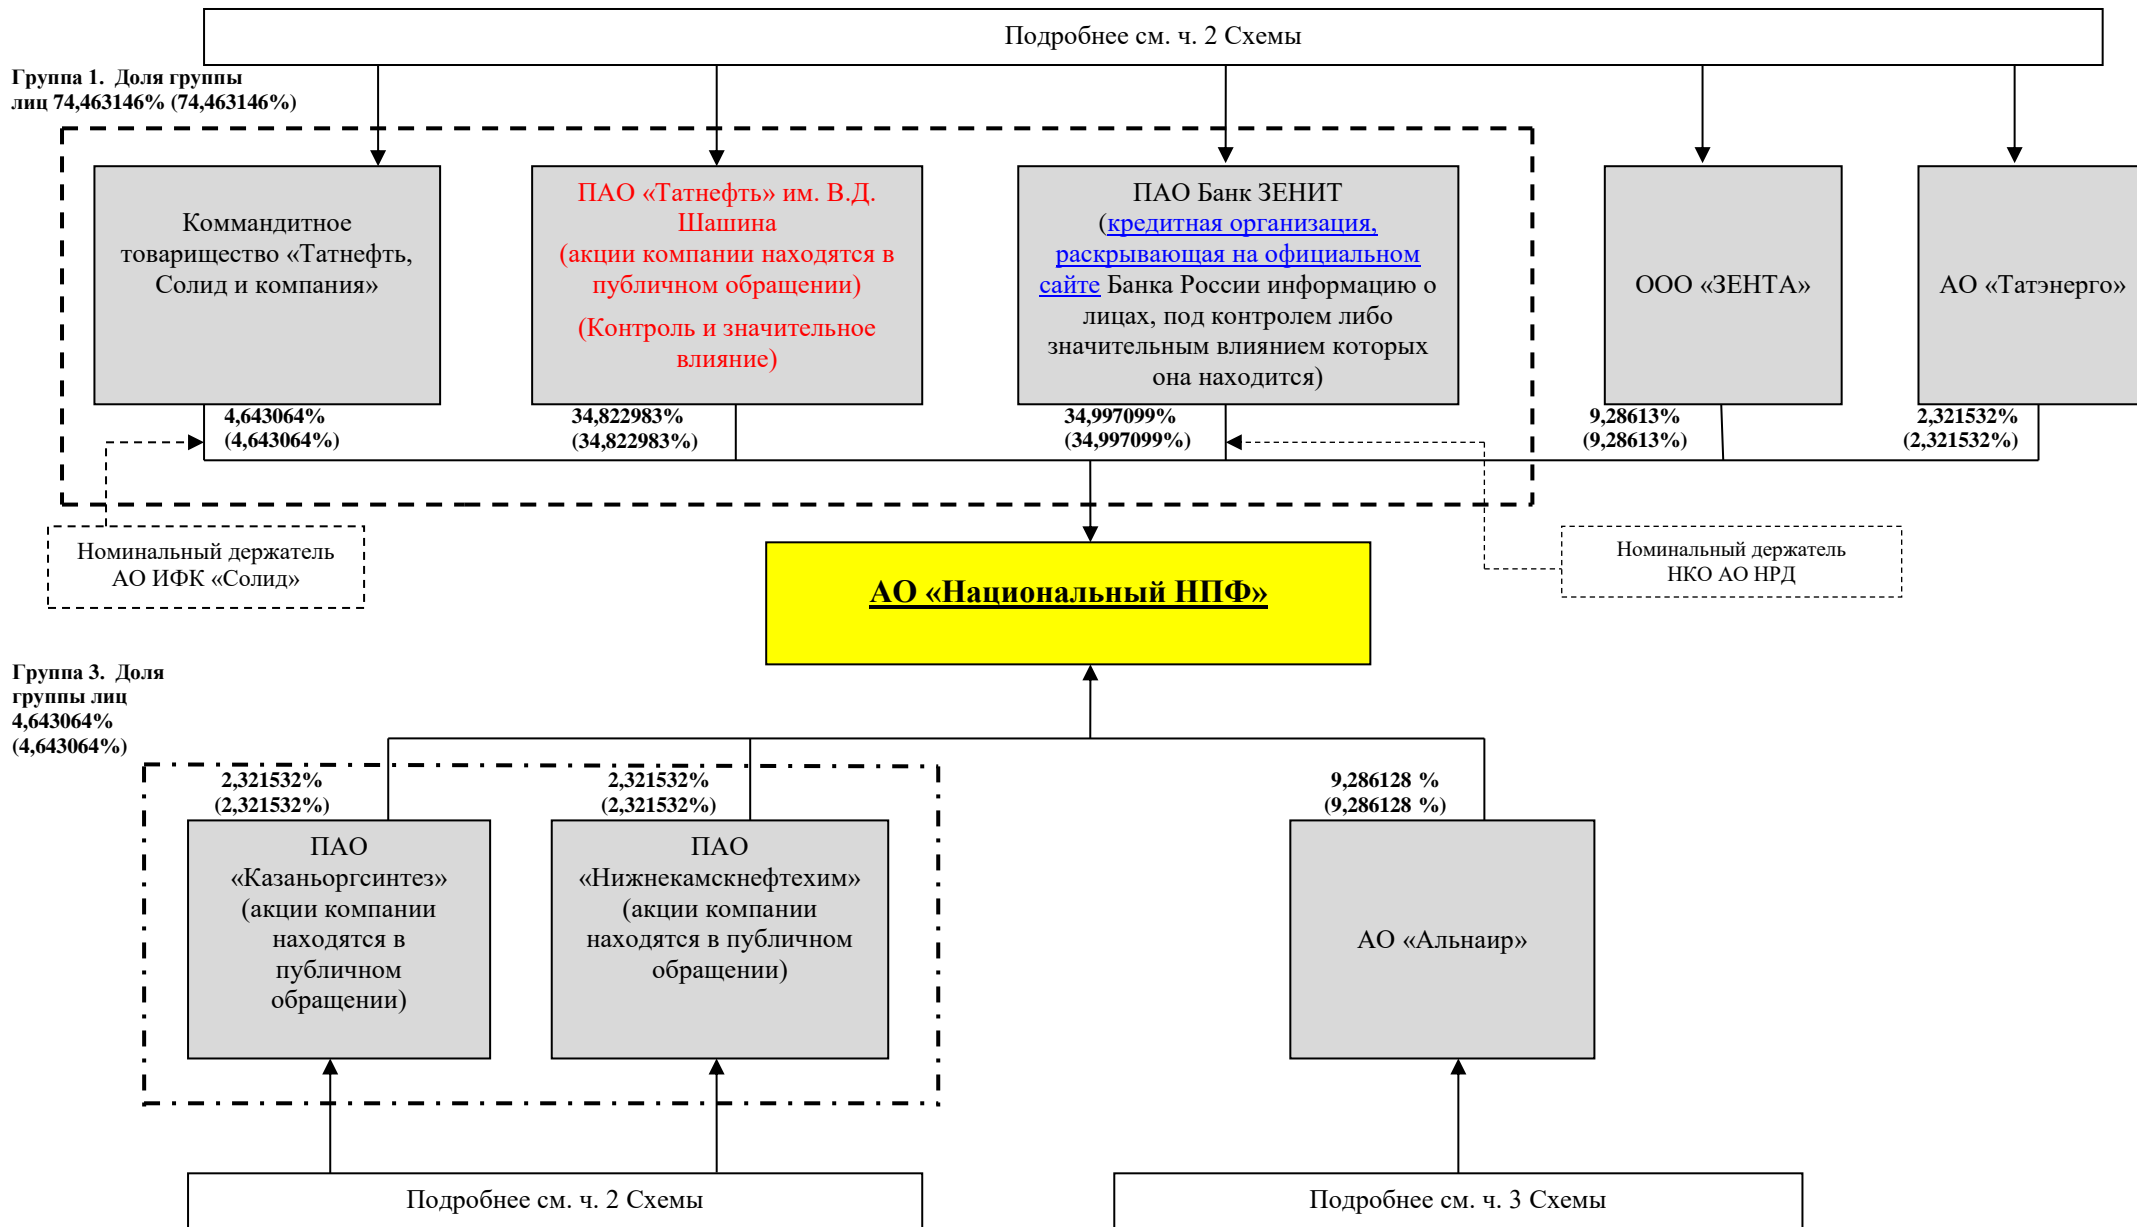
Подробнее см. ч. 2 Схемы

Группа 1. Доля группы лиц 74,463146% (74,463146%)

Коммандитное товарищество «Татнефть, Солид и компания»

ПАО «Татнефть» им. В.Д. Шашина (акции компании находятся в публичном обращении) (Контроль и значительное влияние)

ПАО Банк ЗЕНИТ (кредитная организация, раскрывающая на официальном сайте Банка России информацию о лицах, под контролем либо значительным влиянием которых она находится)

ООО «ЗЕНТА»

АО «Татэнерго»

4,643064% (4,643064%)

34,822983% (34,822983%)

34,997099% (34,997099%)

9,28613% (9,28613%)

2,321532% (2,321532%)

Номинальный держатель АО ИФК «Солид»

АО «Национальный НПФ»

Номинальный держатель НКО АО НРД

Группа 3. Доля группы лиц 4,643064% (4,643064%)

2,321532% (2,321532%)

2,321532% (2,321532%)

9,286128 % (9,286128 %)

ПАО «Казаньоргсинтез» (акции компании находятся в публичном обращении)

ПАО «Нижнекамскнефтехим» (акции компании находятся в публичном обращении)

АО «Альнаир»

Подробнее см. ч. 2 Схемы

Подробнее см. ч. 3 Схемы